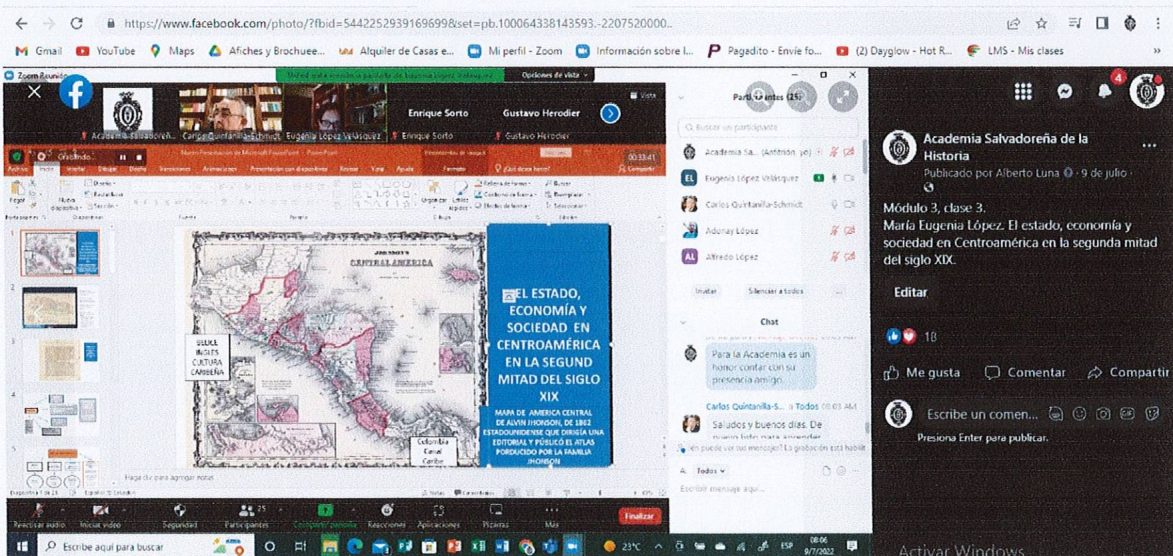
https://www.facebook.com/photo/?fbid=5442252939169699&set=pb.100064338143593.-2207520000...

Gmail YouTube Maps Afiches y Brochuee... Alquiler de Casas e... Mi perfil - Zoom Información sobre l... Pagadito - Envíe fo... (2) Dayglow - Hot R... LMS - Mis clases

Zoom Reunión

Opciones de vista

Enrique Sorto Gustavo Herodier

Academia Salvadoreñ... Carlos Quintanilla-Schmidt Eugenia López Velásquez Enrique Sorto Gustavo Herodier

Participantes (25)

Academia Sa... (Anfitrión, yo)
Eugenia López Velásquez
Carlos Quintanilla-Schmidt
Adonay López
Alfredo López

Invitar Silenciar a todos

Chat

Para la Academia es un honor contar con su presencia amigo

Carlos Quintanilla-S... a Todos 08:03 AM
Saludos y buenos días. De

Todos

Escribir mensaje aquí...

JOHNSON'S CENTRAL AMERICA

BELICE INGLES CULTURA CARIBEÑA

Colombia Canal Caribe

EL ESTADO, ECONOMÍA Y SOCIEDAD EN CENTROAMÉRICA EN LA SEGUND MITAD DEL SIGLO XIX

MAPA DE AMERICA CENTRAL DE ALVIN JHONSON, DE 1862 ESTADOUNIDENSE QUE DIRIGÍA UNA EDITORIAL Y PÚBLICÓ ES ATLAS PORDUCIDO POR LA FAMILIA JHONSON

Haga clic para agregar notas

Reactivar audio Iniciar video Seguridad Participantes 25 Compartir pantalla Reacciones Aplicaciones Pizarras Más Finalizar

Escribe aquí para buscar 23°C ESP 08:06 9/7/2022

Academia Salvadoreña de la Historia
Publicado por Alberto Luna · 9 de julio ·

Módulo 3, clase 3.
María Eugenia López. El estado, economía y sociedad en Centroamérica en la segunda mitad del siglo XIX.

Editar

18

Me gusta Comentar Compartir

Escribe un comen...
Presiona Enter para publicar.

Activar Windows